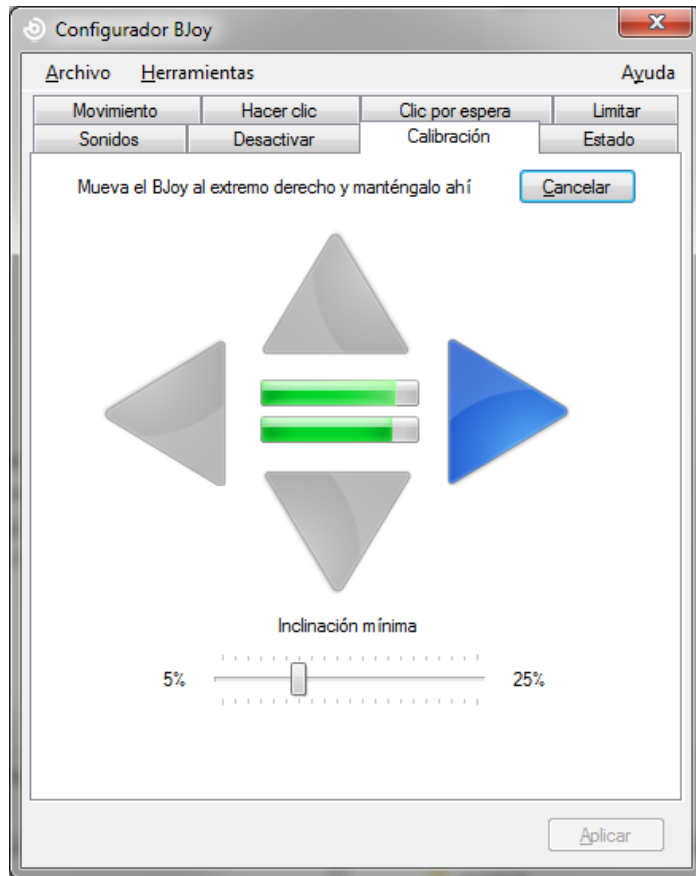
Configurador BJoy

Archivo Herramientas Ayuda

Movimiento | Hacer clic | Clic por espera | Limitar
Sonidos | Desactivar | Calibración | Estado

Mueva el BJoy al extremo derecho y manténgalo ahí

Cancelar

Inclinación mínima

5%

25%

Aplicar